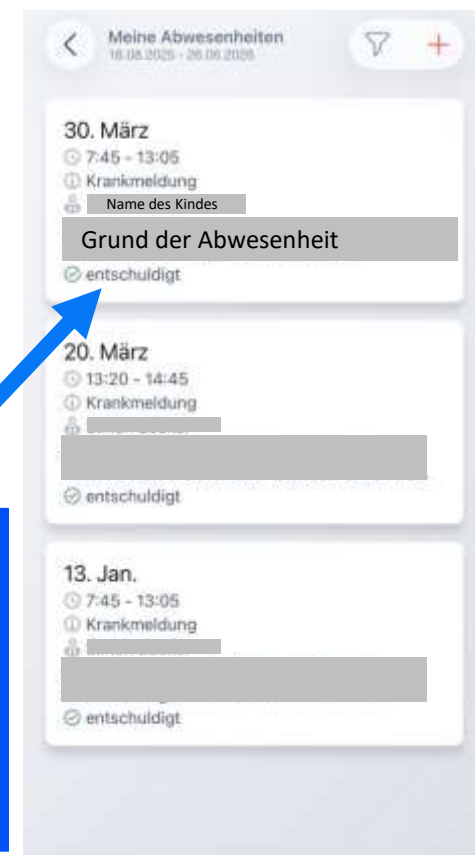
Meine Abwesenheiten
16.08.2025 - 26.06.2026

30. März
7:45 - 13:05
Krankmeldung
Name des Kindes
Grund der Abwesenheit
entschuldigt

20. März
13:20 - 14:45
Krankmeldung
entschuldigt

13. Jan.
7:45 - 13:05
Krankmeldung
entschuldigt